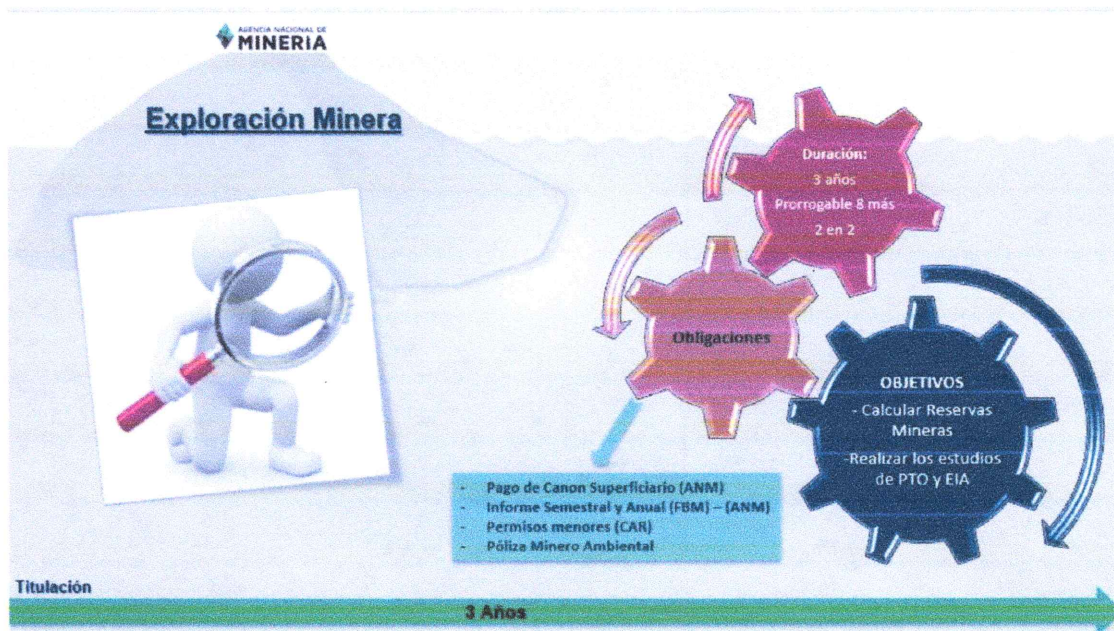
AGENCIA NACIONAL DE
MINERIA

Exploración Minera

Duración:
3 años
Prorrogable 8 más
2 en 2

Obligaciones

OBJETIVOS
- Calcular Reservas Mineras
-Realizar los estudios de PTO y EIA

- Pago de Canon Superficiario (ANM)
- Informe Semestral y Anual (FBM) – (ANM)
- Permisos menores (CAR)
- Póliza Minero Ambiental

Titulación

3 Años